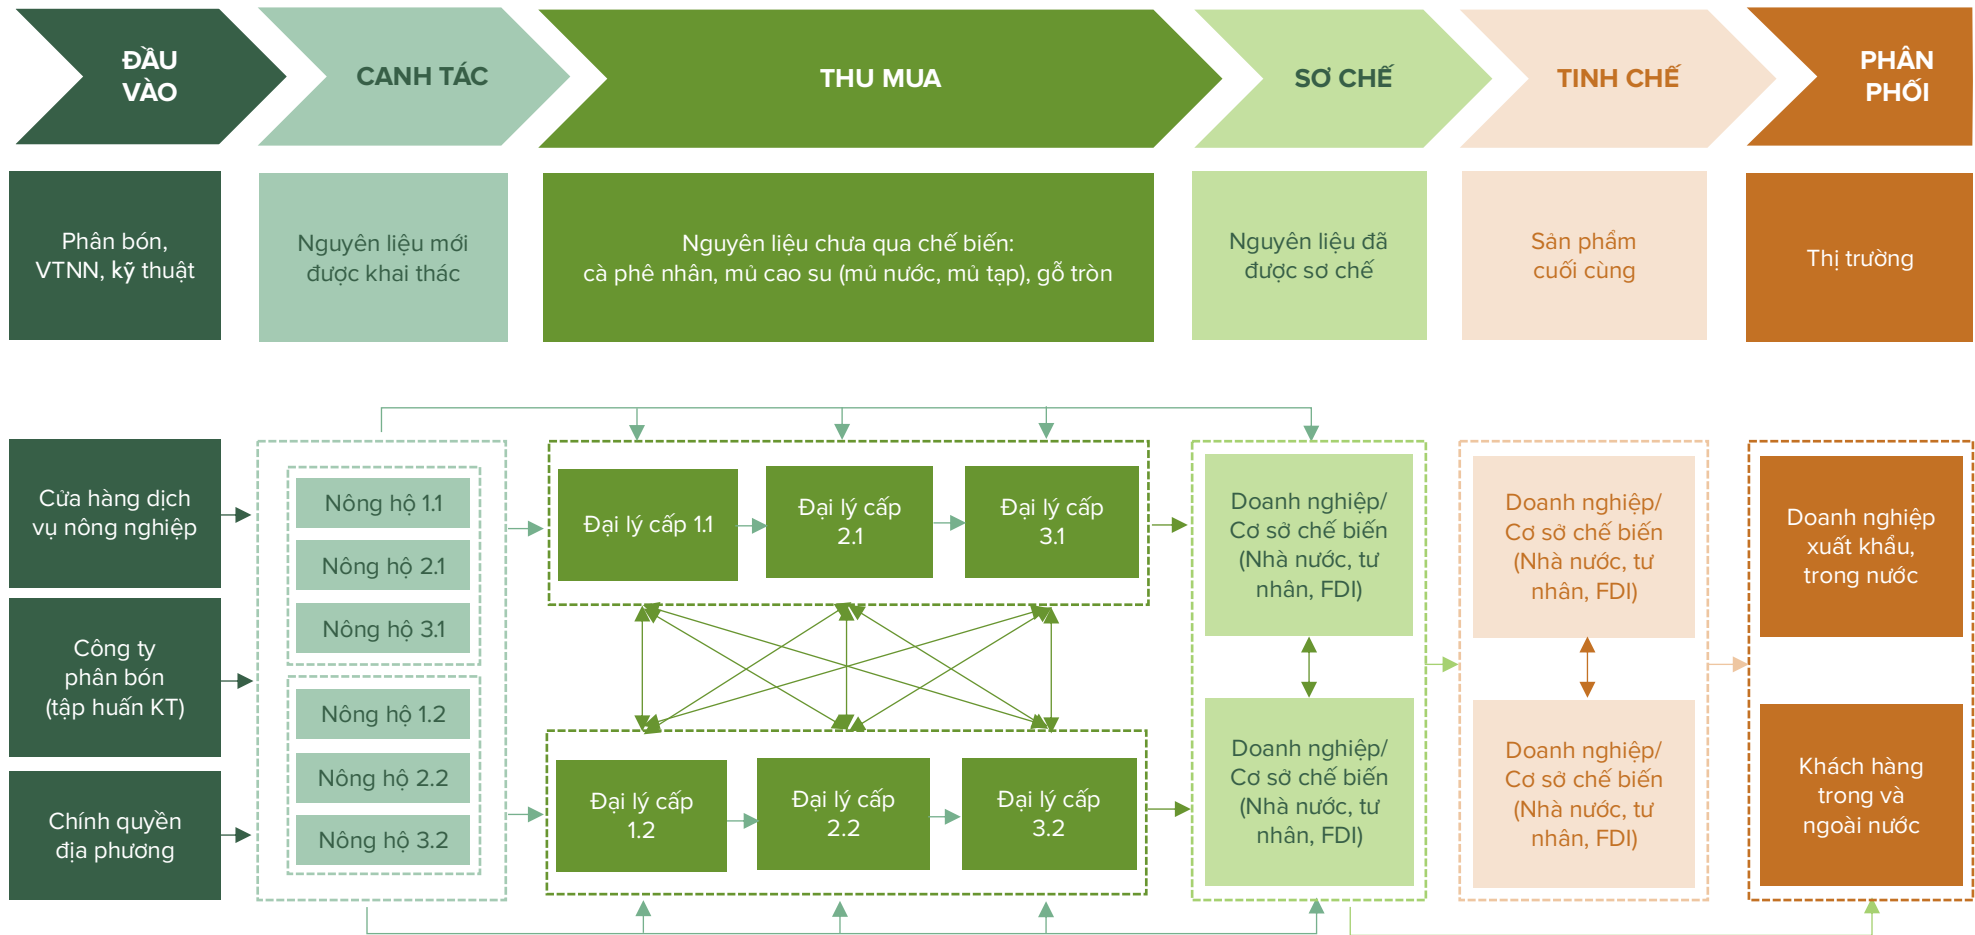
ĐẦU VÀO

CANH TÁC

THU MUA

SƠ CHẾ

TINH CHẾ

PHÂN PHỐI

Phân bón, VTNN, kỹ thuật

Nguyên liệu mới được khai thác

Nguyên liệu chưa qua chế biến: cà phê nhân, mủ cao su (mủ nước, mủ tạp), gỗ tròn

Nguyên liệu đã được sơ chế

Sản phẩm cuối cùng

Thị trường

Cửa hàng dịch vụ nông nghiệp

Công ty phân bón (tập huấn KT)

Chính quyền địa phương

Nông hộ 1.1

Nông hộ 2.1

Nông hộ 3.1

Nông hộ 1.2

Nông hộ 2.2

Nông hộ 3.2

Đại lý cấp 1.1

Đại lý cấp 2.1

Đại lý cấp 3.1

Đại lý cấp 1.2

Đại lý cấp 2.2

Đại lý cấp 3.2

Doanh nghiệp/ Cơ sở chế biến (Nhà nước, tư nhân, FDI)

Doanh nghiệp/ Cơ sở chế biến (Nhà nước, tư nhân, FDI)

Doanh nghiệp/ Cơ sở chế biến (Nhà nước, tư nhân, FDI)

Doanh nghiệp/ Cơ sở chế biến (Nhà nước, tư nhân, FDI)

Doanh nghiệp xuất khẩu, trong nước

Khách hàng trong và ngoài nước